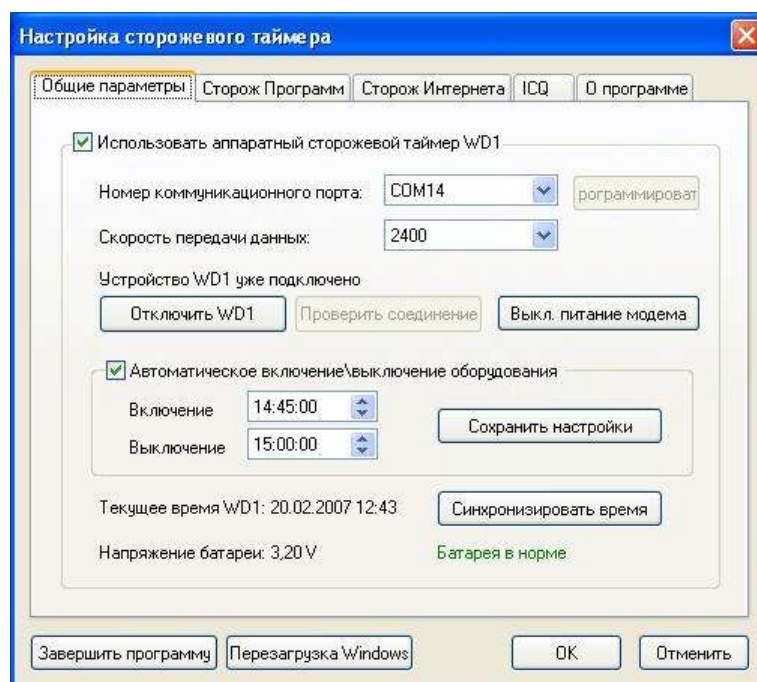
Настройка сторожевого таймера

Общие параметры | Сторож Программ | Сторож Интернета | ICQ | О программе

Использовать аппаратный сторожевой таймер WD1

Номер коммуникационного порта: COM14 рограммироват

Скорость передачи данных: 2400

Устройство WD1 уже подключено

Отключить WD1 Проверить соединение Выкл. питание модема

Автоматическое включение\выключение оборудования

Включение 14:45:00

Выключение 15:00:00

Сохранить настройки

Текущее время WD1: 20.02.2007 12:43 Синхронизировать время

Напряжение батареи: 3,20 V Батарея в норме

Завершить программу Перезагрузка Windows OK Отменить